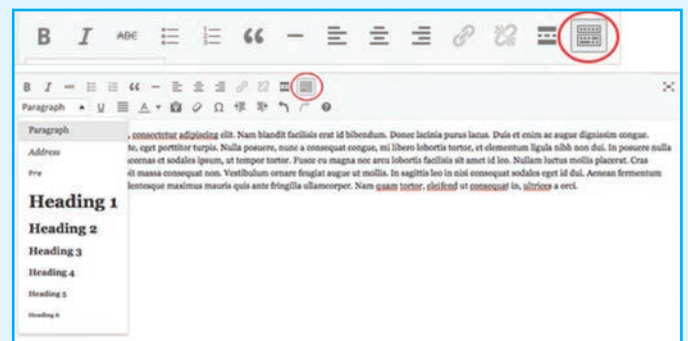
B I ABC

B I

Paragraph

Paragraph
Address
Pre
Heading 1
Heading 2
Heading 3
Heading 4
Heading 5
Heading 6

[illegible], consectetur adipiscing elit. Nam blandit facilisis erat id bibendum. Donec lacinia purus lacus. Duis et enim ac augue dignissim congue. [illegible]te, eget porttitor turpis. Nulla posuere, nunc a consequat congue, mi libero lobortis tortor, et elementum ligula nibh non dui. In posuere nulla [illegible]cenas et sodales ipsum, ut tempor tortor. Fusce eu magna nec arcu lobortis facilisis sit amet id leo. Nullam luctus mollis placerat. Cras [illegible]it massa consequat non. Vestibulum ornare feugiat augue ut mollis. In sagittis leo in nisi consequat sodales eget id dui. Aenean fermentum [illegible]lentesque maximus mauris quis ante fringilla ullamcorper. Nam quam tortor, eleifend ut consequat in, ultrices a orci.